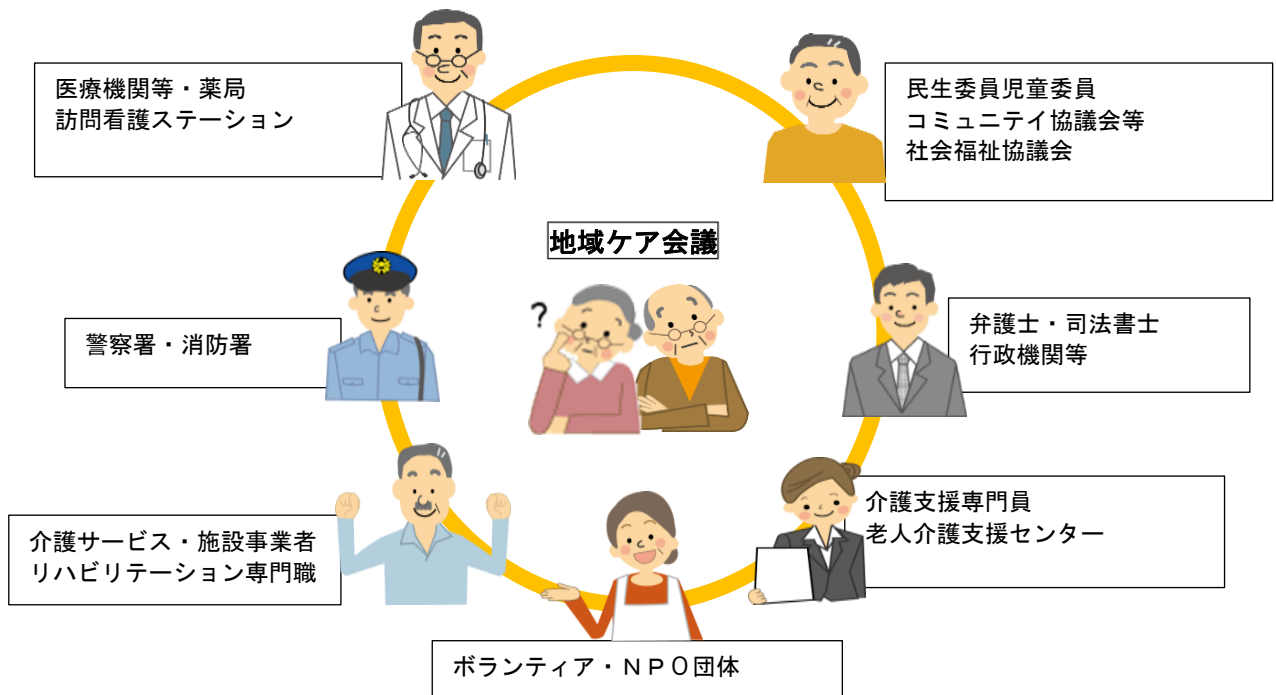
医療機関等・薬局
訪問看護ステーション

民生委員児童委員
コミュニテイ協議会等
社会福祉協議会

地域ケア会議

?

警察署・消防署

弁護士・司法書士
行政機関等

介護支援専門員
老人介護支援センター

介護サービス・施設事業者
リハビリテーション専門職

ボランティア・ＮＰＯ団体